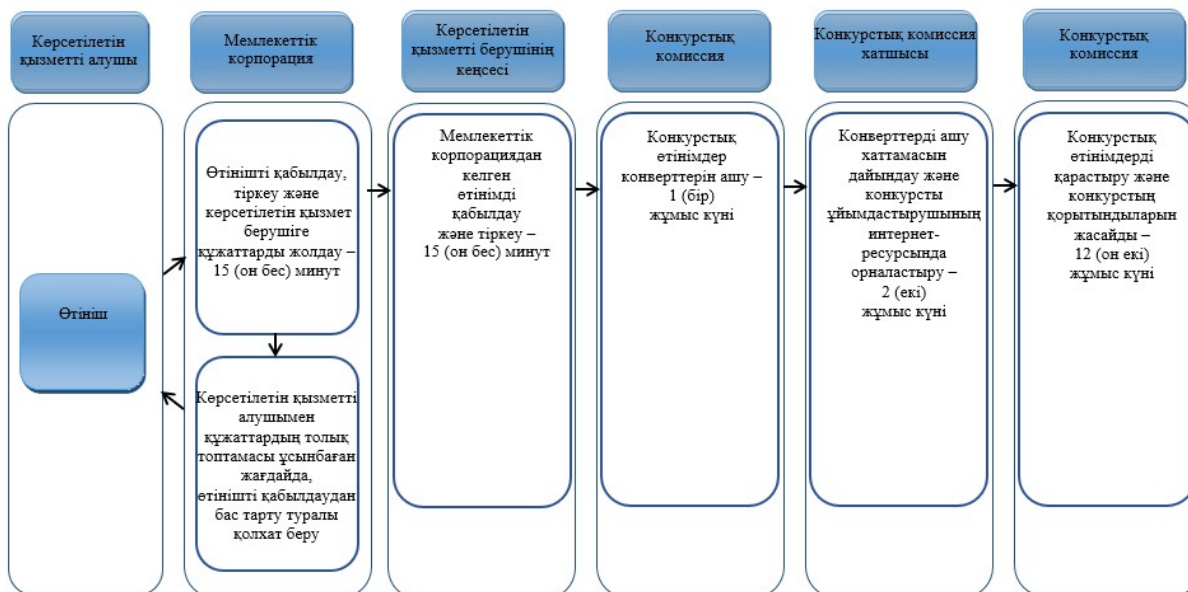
Көрсетілетін қызметті алушы

Мемлекеттік корпорация

Көрсетілетін қызметті берушінің кеңсесі

Конкурстық комиссия

Конкурстық комиссия хатшысы

Конкурстық комиссия

Өтініш

Өтінішті қабылдау, тіркеу және көрсетілетін қызмет берушіге құжаттарды жолдау – 15 (он бес) минут

Көрсетілетін қызметті алушымен құжаттардың толық топтамасы ұсынбаған жағдайда, өтінішті қабылдаудан бас тарту туралы қолхат беру

Мемлекеттік корпорациядан келген өтінімді қабылдау және тіркеу – 15 (он бес) минут

Конкурстық өтінімдер конверттерін ашу – 1 (бір) жұмыс күні

Конверттерді ашу хаттамасын дайындау және конкурсты ұйымдастырушының интернет-ресурсында орналастыру – 2 (екі) жұмыс күні

Конкурстық өтінімдерді қарастыру және конкурстың қорытындыларын жасайды – 12 (он екі) жұмыс күні